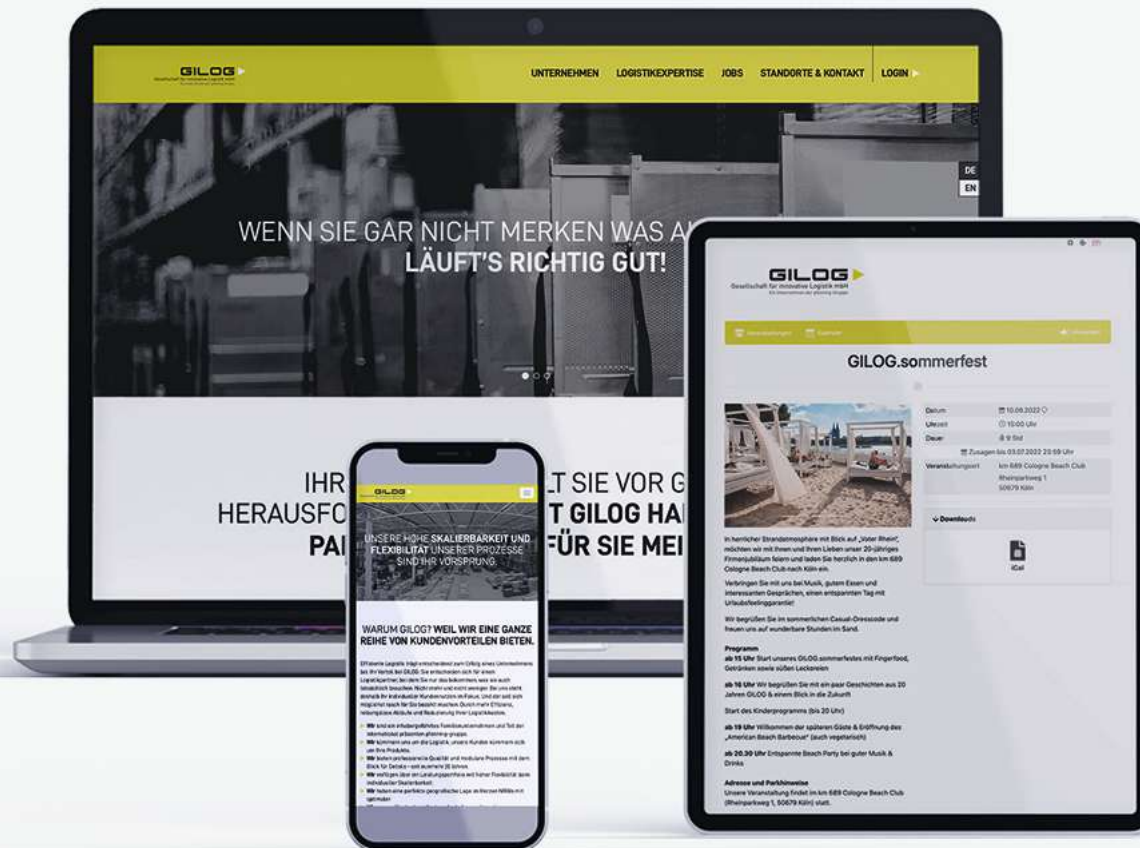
GILOG

UNTERNEHMEN LOGISTIKEXPERTISE JOBS STANDORTE & KONTAKT LOGIN

DE
EN

WENN SIE GAR NICHT MERKEN WAS A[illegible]
LÄUFT'S RICHTIG GUT!

IHR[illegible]LT SIE VOR G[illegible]
HERAUSFO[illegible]T GILOG HA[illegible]
PA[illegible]FÜR SIE MEI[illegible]

GILOG

UNSERE HOHE SKALIERBARKEIT UND FLEXIBILITÄT UNSERER PROZESSE SIND IHR VORSPRUNG.

WARUM GILOG? WEIL WIR EINE GANZE REIHE VON KUNDENVORTEILEN BIETEN.

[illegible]

GILOG
Gesellschaft für innovative Logistik mbH

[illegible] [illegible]

GILOG.sommerfest

Datum 10.06.2022
Uhrzeit 15:00 Uhr
Dauer 9 Std
Zusagen bis 03.07.2022 23:59 Uhr
Veranstaltungsort km 689 Cologne Beach Club
Rheinparkweg 1
50679 Köln

Downloads

iCal

In herrlicher Strandatmosphäre mit Blick auf „Vater Rhein", möchten wir mit Ihnen und Ihren Lieben unser 20-jähriges Firmenjubiläum feiern und laden Sie herzlich in den km 689 Cologne Beach Club nach Köln ein.

Verbringen Sie mit uns bei Musik, gutem Essen und interessanten Gesprächen, einen entspannten Tag mit Urlaubsfeelinggarantie!

Wir begrüßen Sie im sommerlichen Casual-Dresscode und freuen uns auf wunderbare Stunden im Sand.

Programm
ab 15 Uhr Start unseres GILOG.sommerfestes mit Fingerfood, Getränken sowie süßen Leckereien

ab 16 Uhr Wir begrüßen Sie mit ein paar Geschichten aus 20 Jahren GILOG & einem Blick in die Zukunft

Start des Kinderprogramms (bis 20 Uhr)

ab 19 Uhr Willkommen der späteren Gäste & Eröffnung des „American Beach Barbecue" (auch vegetarisch)

ab 20.30 Uhr Entspannte Beach Party bei guter Musik & Drinks

Adresse und Parkhinweise
Unsere Veranstaltung findet im km 689 Cologne Beach Club (Rheinparkweg 1, 50679 Köln) statt.